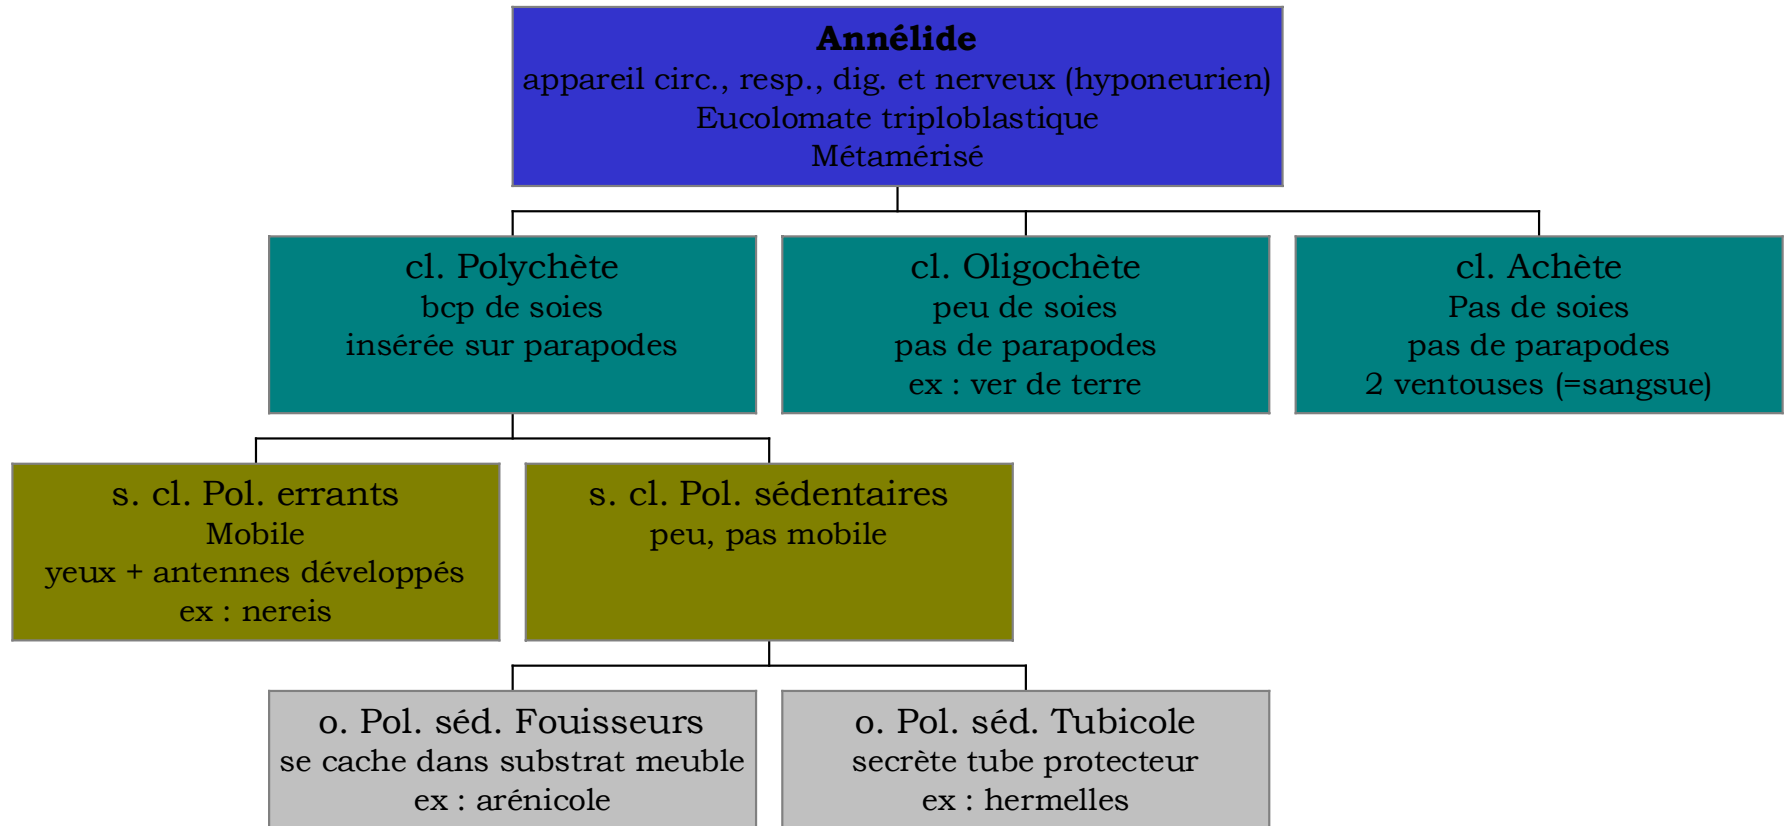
Annélide
appareil circ., resp., dig. et nerveux (hyponeurien)
Eucolomate triploblastique
Métamérisé

cl. Polychète
bcp de soies
insérée sur parapodes

cl. Oligochète
peu de soies
pas de parapodes
ex : ver de terre

cl. Achète
Pas de soies
pas de parapodes
2 ventouses (=sangsue)

s. cl. Pol. errants
Mobile
yeux + antennes développés
ex : nereis

s. cl. Pol. sédentaires
peu, pas mobile

o. Pol. séd. Fouisseurs
se cache dans substrat meuble
ex : arénicole

o. Pol. séd. Tubicole
secrète tube protecteur
ex : hermelles